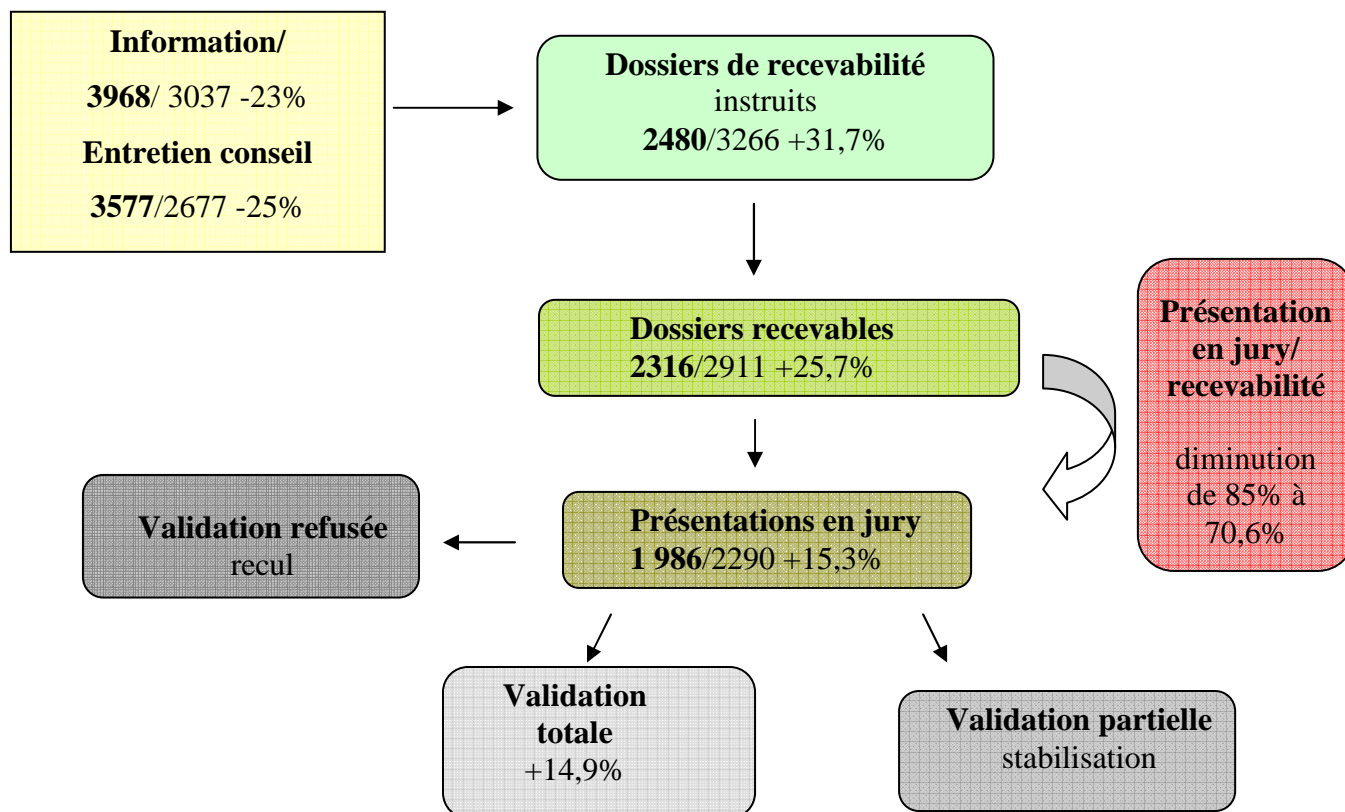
Information/
3968/ 3037 -23%
Entretien conseil
3577/2677 -25%

Dossiers de recevabilité instruits
2480/3266 +31,7%

Dossiers recevables
2316/2911 +25,7%

Présentation en jury/ recevabilité

diminution de 85% à 70,6%

Validation refusée
recul

Présentations en jury
1 986/2290 +15,3%

Validation totale
+14,9%

Validation partielle
stabilisation